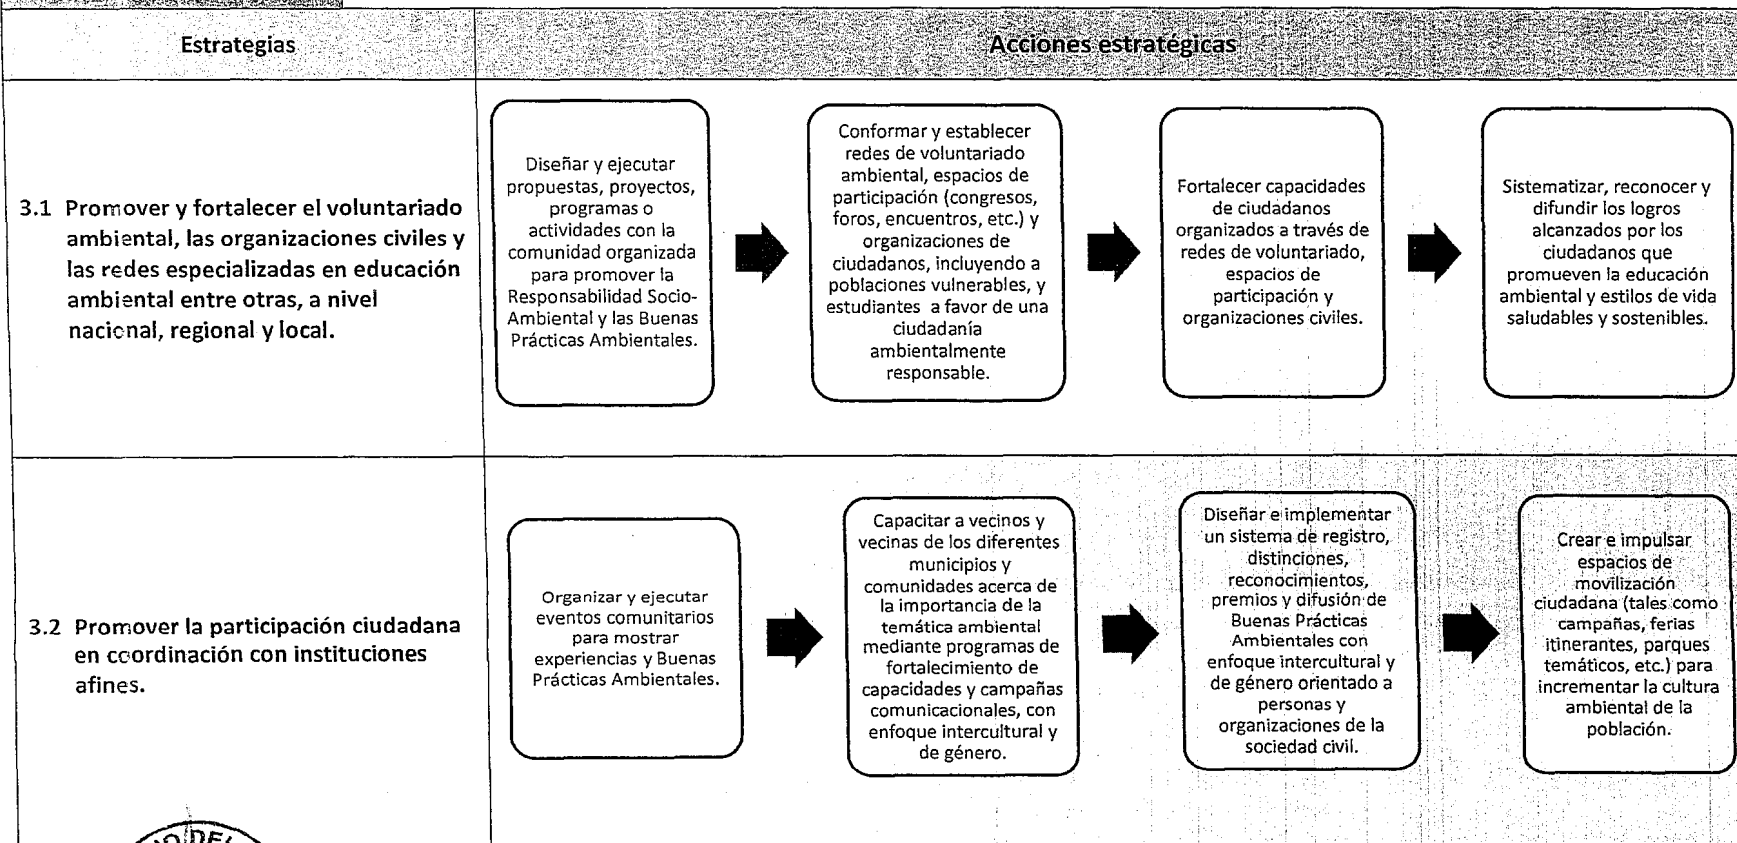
| Estrategias | Acciones estratégicas |
|---|---|
| 3.1 Promover y fortalecer el voluntariado ambiental, las organizaciones civiles y las redes especializadas en educación ambiental entre otras, a nivel nacional, regional y local. | Diseñar y ejecutar propuestas, proyectos, programas o actividades con la comunidad organizada para promover la Responsabilidad Socio-Ambiental y las Buenas Prácticas Ambientales. → Conformar y establecer redes de voluntariado ambiental, espacios de participación (congresos, foros, encuentros, etc.) y organizaciones de ciudadanos, incluyendo a poblaciones vulnerables, y estudiantes a favor de una ciudadanía ambientalmente responsable. → Fortalecer capacidades de ciudadanos organizados a través de redes de voluntariado, espacios de participación y organizaciones civiles. → Sistematizar, reconocer y difundir los logros alcanzados por los ciudadanos que promueven la educación ambiental y estilos de vida saludables y sostenibles. |
| 3.2 Promover la participación ciudadana en coordinación con instituciones afines. | Organizar y ejecutar eventos comunitarios para mostrar experiencias y Buenas Prácticas Ambientales. → Capacitar a vecinos y vecinas de los diferentes municipios y comunidades acerca de la importancia de la temática ambiental mediante programas de fortalecimiento de capacidades y campañas comunicacionales, con enfoque intercultural y de género. → Diseñar e implementar un sistema de registro, distinciones, reconocimientos, premios y difusión de Buenas Prácticas Ambientales con enfoque intercultural y de género orientado a personas y organizaciones de la sociedad civil. → Crear e impulsar espacios de movilización ciudadana (tales como campañas, ferias itinerantes, parques temáticos, etc.) para incrementar la cultura ambiental de la población. |

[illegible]DEL